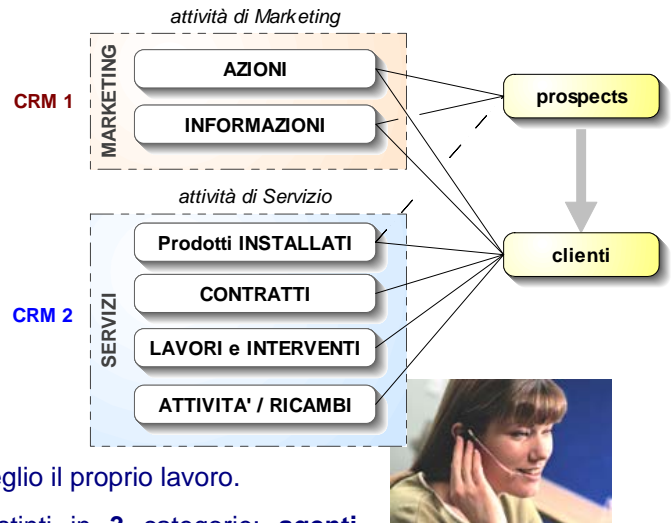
attività di Marketing

CRM 1

MARKETING

AZIONI

INFORMAZIONI

prospects

attività di Servizio

CRM 2

SERVIZI

Prodotti INSTALLATI

CONTRATTI

LAVORI e INTERVENTI

ATTIVITA' / RICAMBI

clienti

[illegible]eglio il proprio lavoro.

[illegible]stinti in 2 categorie: agenti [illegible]